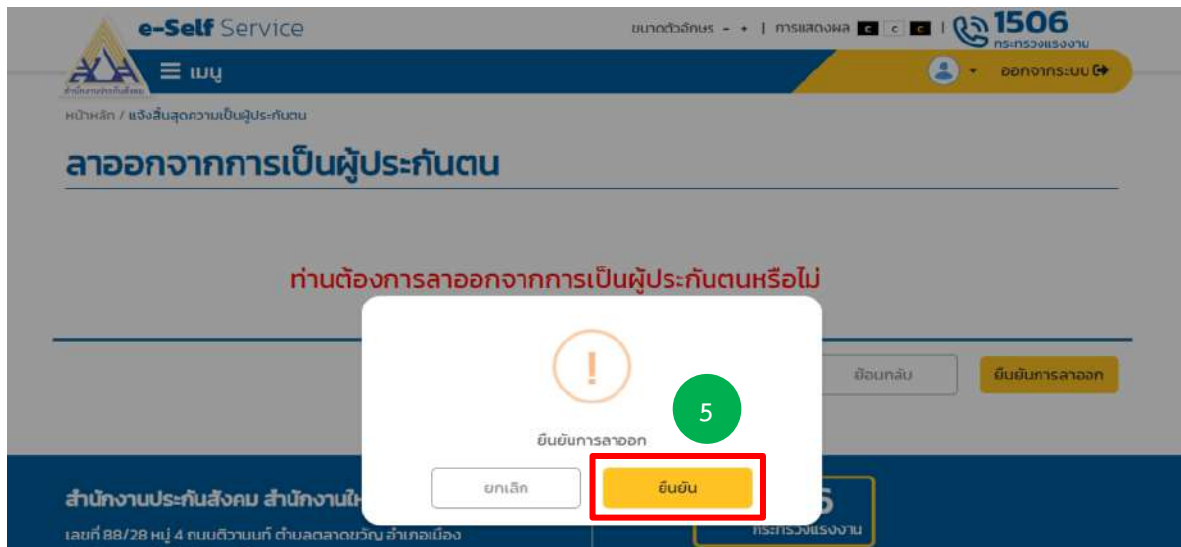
e-Self Service

ขนาดตัวอักษร - + | การแสดงผล C C C | 1506 กระทรวงแรงงาน

≡ เมนู

ออกจากระบบ

หน้าหลัก / แจ้งสิ้นสุดความเป็นผู้ประกันตน

ลาออกจากการเป็นผู้ประกันตน

ท่านต้องการลาออกจากการเป็นผู้ประกันตนหรือไม่

ย้อนกลับ

ยืนยันการลาออก

!

5

ยืนยันการลาออก

ยกเลิก

ยืนยัน

สำนักงานประกันสังคม สำนักงาน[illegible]

เลขที่ 88/28 หมู่ 4 ถนนติวานนท์ ตำบลตลาดขวัญ อำเภอเมือง

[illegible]6 กระทรวงแรงงาน